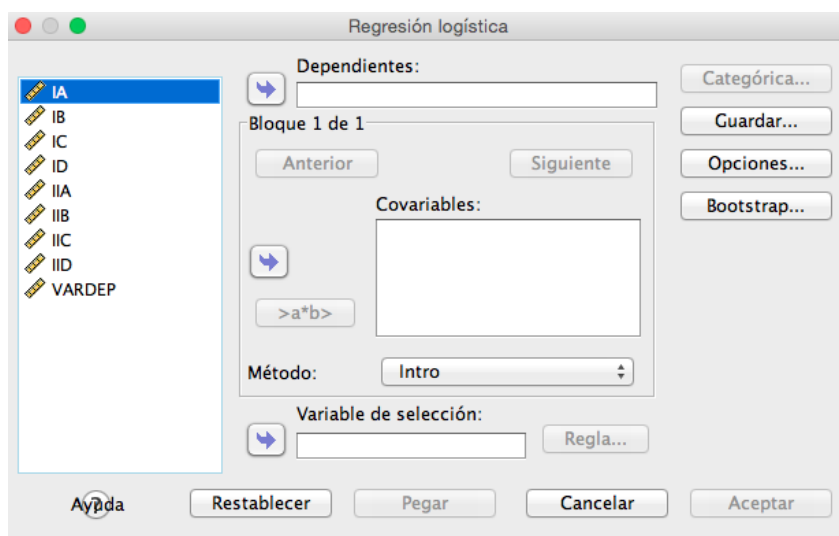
Regresión logística

IA
IB
IC
ID
IIA
IIB
IIC
IID
VARDEP

Dependientes:

Categórica...
Guardar...
Opciones...
Bootstrap...

Bloque 1 de 1
Anterior
Siguiente

Covariables:

>a*b>

Método: Intro

Variable de selección:
Regla...

Ayuda
Restablecer
Pegar
Cancelar
Aceptar